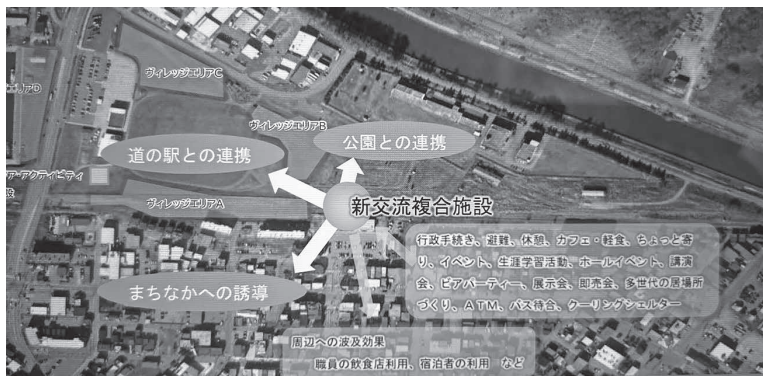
ヴィレッジエリアC

ヴィレッジエリアB

ヴィレッジエリアA

アクティビティ

道の駅との連携

公園との連携

新交流複合施設

行政手続き、避難、休憩、カフェ・軽食、ちょっと寄り、イベント、生涯学習活動、ホールイベント、講演会、ビアパーティー、展示会、即売会、多世代の居場所づくり、ATM、バス待合、クーリングシェルター

まちなかへの誘導

周辺への波及効果
職員の飲食店利用、宿泊者の利用　など